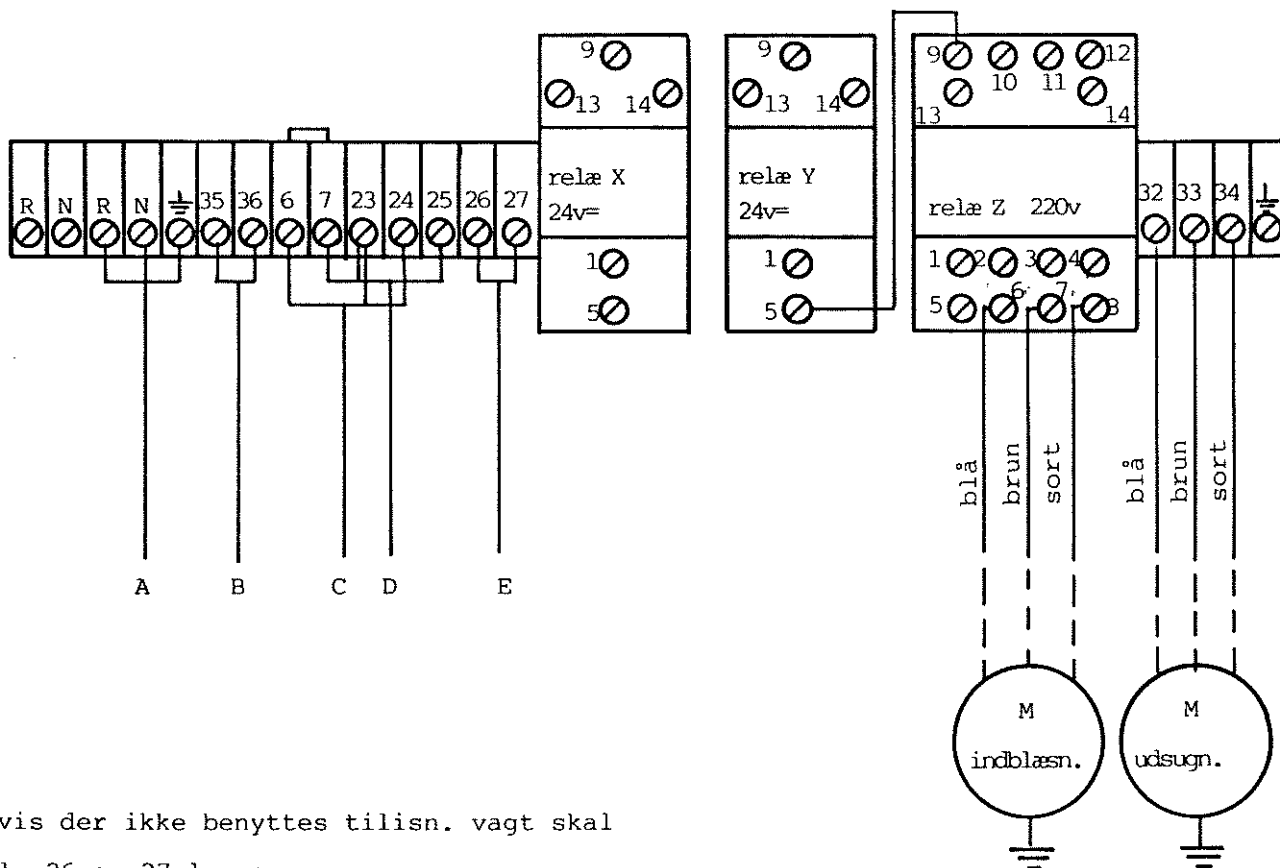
R N R N ⏚ 35 36 6 7 23 24 25 26 27

9 13 14
relæ X
24v=
1
5

9 13 14
relæ Y
24v=
1
5

9 10 11 12
13 14
relæ Z 220v
1 2 3 4
5 6 7 8

32 33 34 ⏚

A B C D E

blå brun sort
blå brun sort

M
indblæsn.

M
udsugn.

vis der ikke benyttes tilisn. vagt skal

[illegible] 26 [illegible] 27 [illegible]